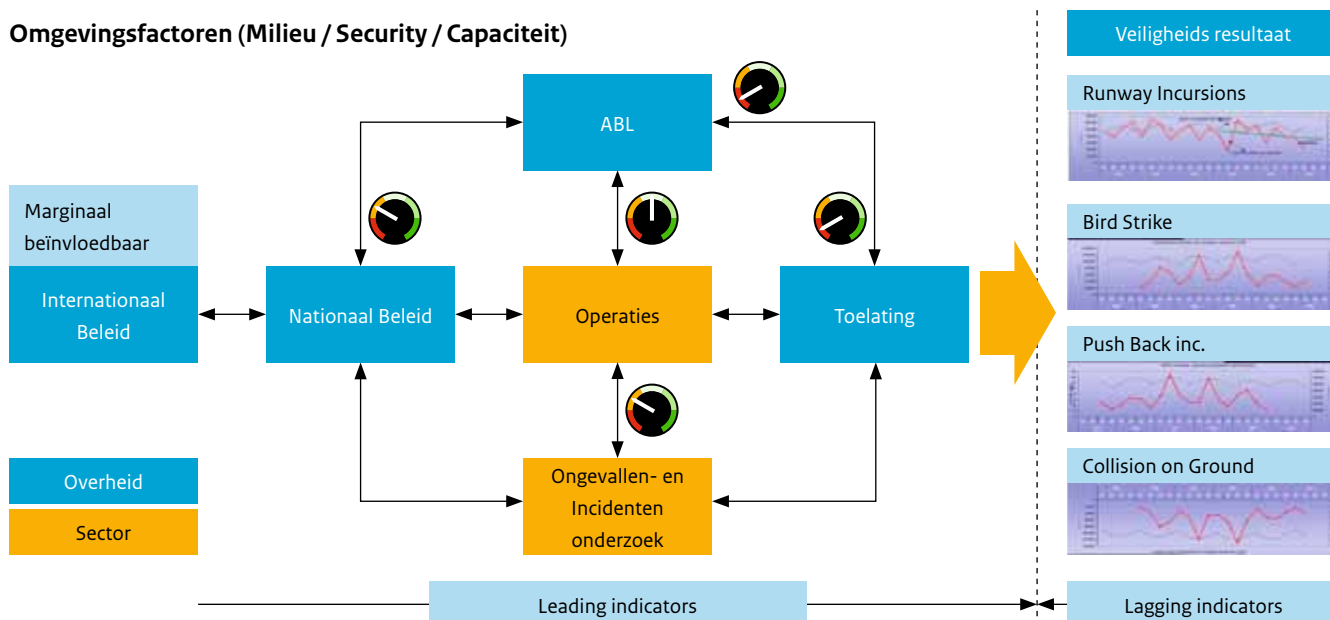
Omgevingsfactoren (Milieu / Security / Capaciteit)

Marginaal beïnvloedbaar

Internationaal Beleid

Nationaal Beleid

ABL

Operaties

Toelating

Ongevallen- en Incidenten onderzoek

Overheid

Sector

Veiligheids resultaat

Runway Incursions

Bird Strike

Push Back inc.

Collision on Ground

Leading indicators

Lagging indicators